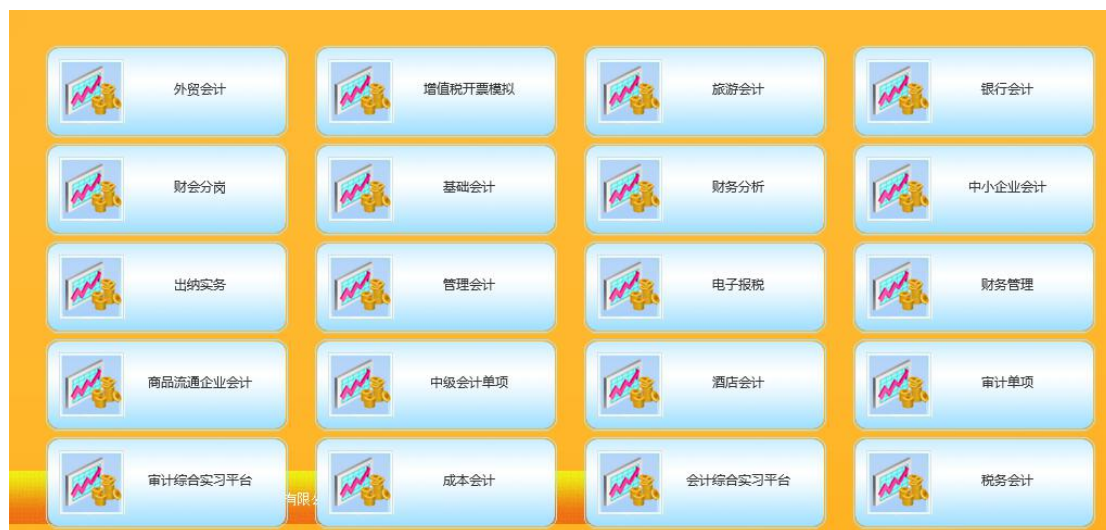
外贸会计

增值税开票模拟

旅游会计

银行会计

财会分岗

基础会计

财务分析

中小企业会计

出纳实务

管理会计

电子报税

财务管理

商品流通企业会计

中级会计单项

酒店会计

审计单项

审计综合实习平台

成本会计

会计综合实习平台

税务会计

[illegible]有限公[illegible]